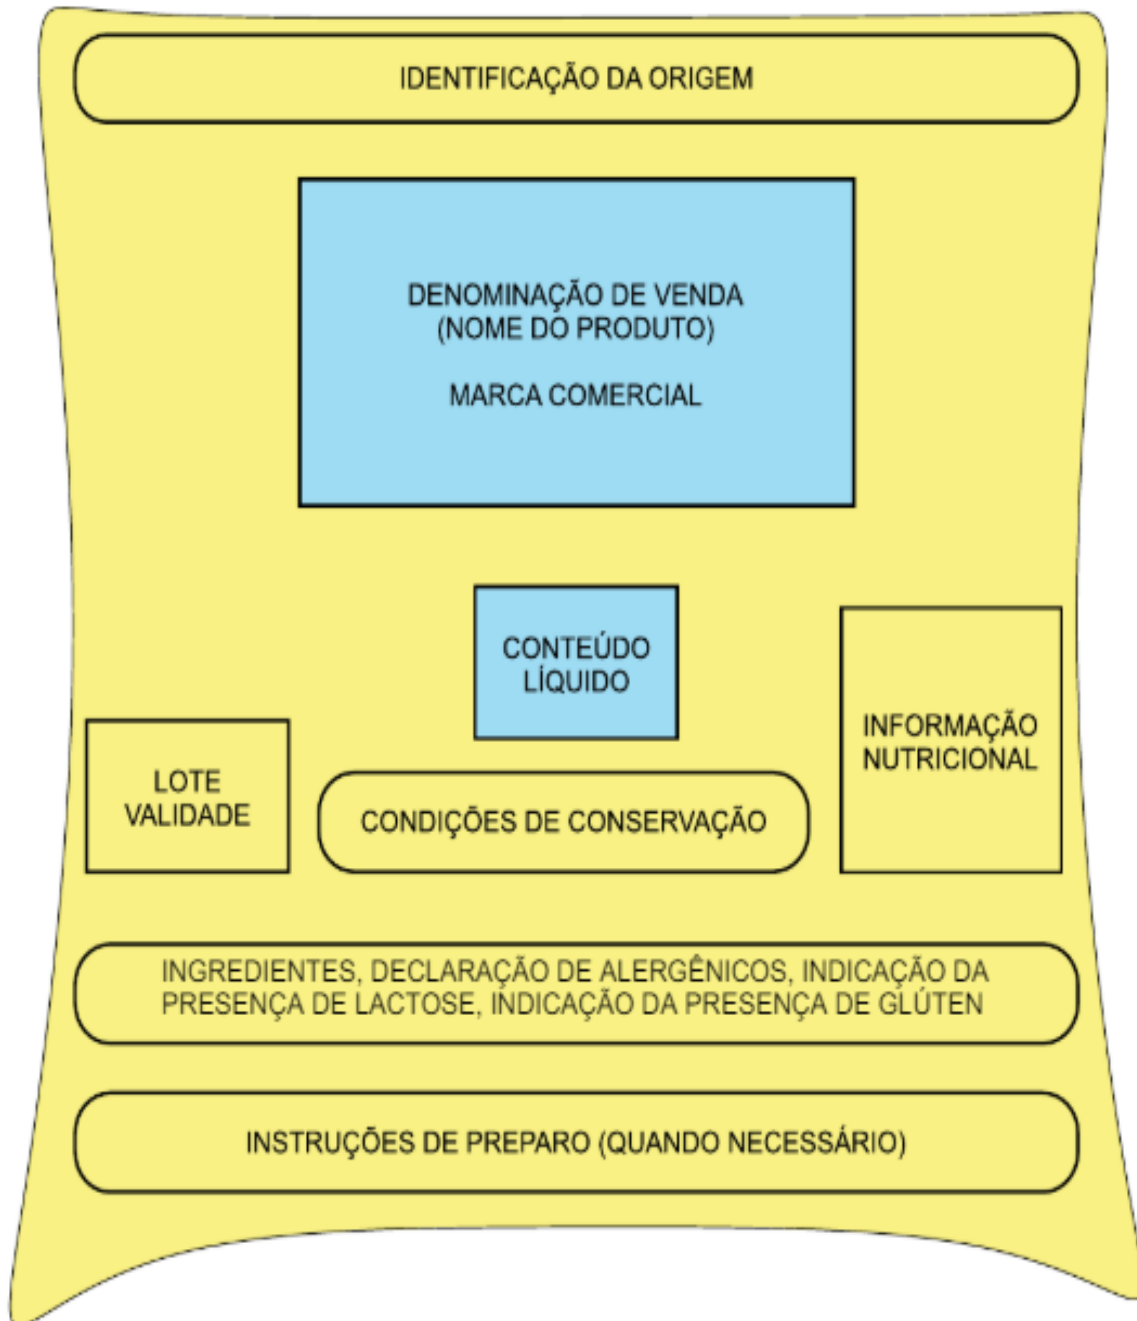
IDENTIFICAÇÃO DA ORIGEM

DENOMINAÇÃO DE VENDA
(NOME DO PRODUTO)

MARCA COMERCIAL

CONTEÚDO LÍQUIDO

INFORMAÇÃO NUTRICIONAL

LOTE
VALIDADE

CONDIÇÕES DE CONSERVAÇÃO

INGREDIENTES, DECLARAÇÃO DE ALERGÊNICOS, INDICAÇÃO DA PRESENÇA DE LACTOSE, INDICAÇÃO DA PRESENÇA DE GLÚTEN

INSTRUÇÕES DE PREPARO (QUANDO NECESSÁRIO)